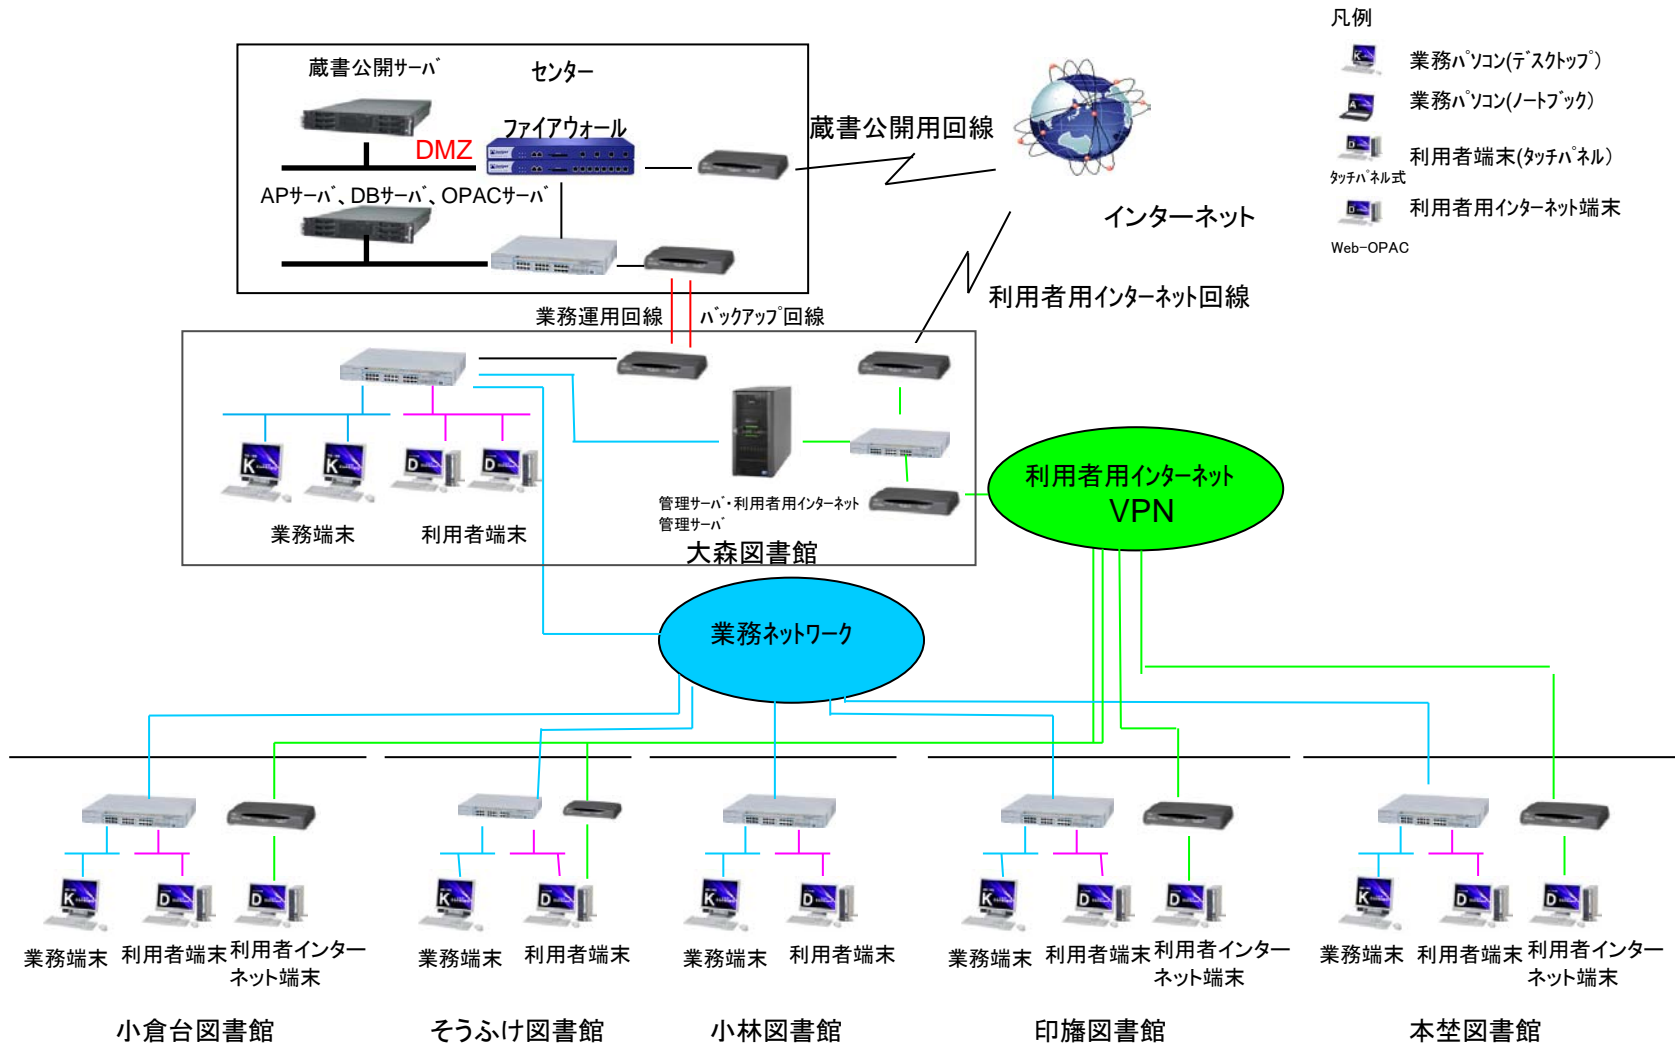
凡例
業務ﾊﾟｿｺﾝ(ﾃﾞｽｸﾄｯﾌﾟ)
業務ﾊﾟｿｺﾝ(ﾉｰﾄﾌﾞｯｸ)
利用者端末(ﾀｯﾁﾊﾟﾈﾙ)
ﾀｯﾁﾊﾟﾈﾙ式
利用者用ｲﾝﾀｰﾈｯﾄ端末
Web-OPAC

蔵書公開ｻｰﾊﾞ
センター
ファイアウォール
DMZ
APｻｰﾊﾞ、DBｻｰﾊﾞ、OPACｻｰﾊﾞ
蔵書公開用回線
インターネット
利用者用ｲﾝﾀｰﾈｯﾄ回線
業務運用回線
ﾊﾞｯｸｱｯﾌﾟ回線
管理ｻｰﾊﾞ・利用者用ｲﾝﾀｰﾈｯﾄ管理ｻｰﾊﾞ
業務端末
利用者端末
大森図書館
利用者用ｲﾝﾀｰﾈｯﾄ
VPN
業務ﾈｯﾄﾜｰｸ

業務端末 利用者端末 利用者インターネット端末
小倉台図書館
業務端末 利用者端末
そうふけ図書館
業務端末 利用者端末
小林図書館
業務端末 利用者端末 利用者インターネット端末
印旛図書館
業務端末 利用者端末 利用者インターネット端末
本埜図書館